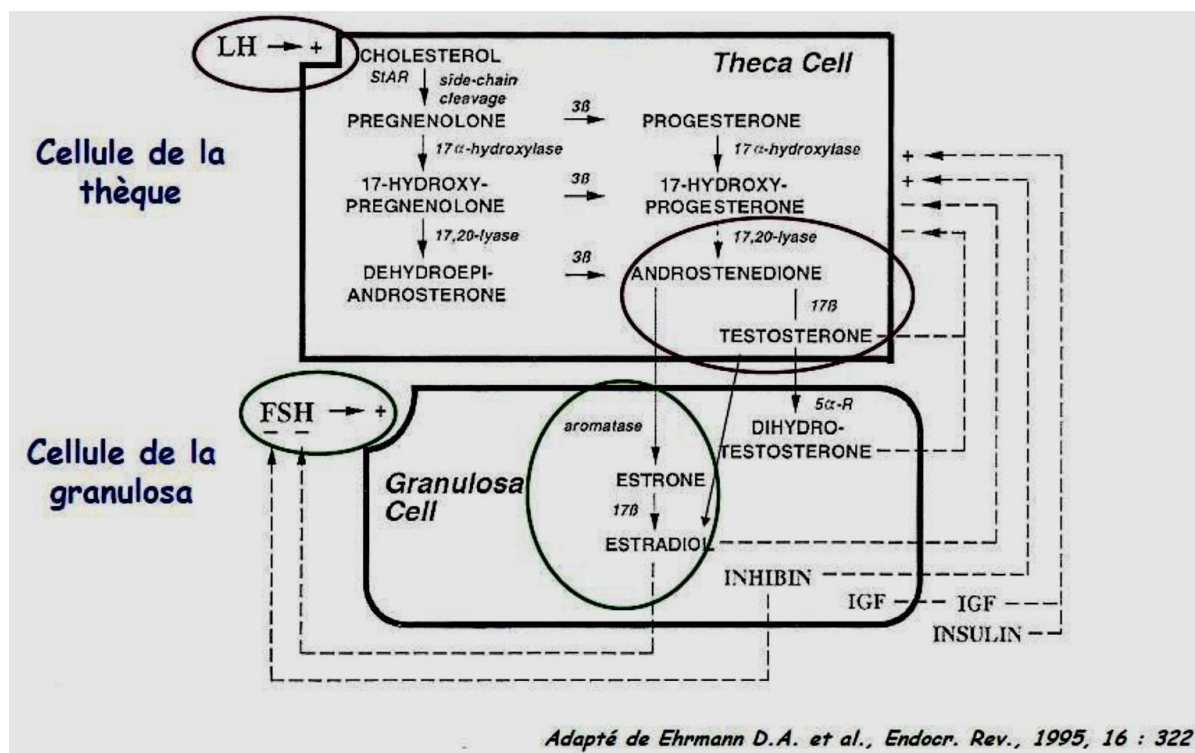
LH → +

CHOLESTEROL
StAR
side-chain cleavage

Theca Cell

PREGNENOLONE
3ß
PROGESTERONE

Cellule de la thèque

17α-hydroxylase
17α-hydroxylase

17-HYDROXY-PREGNENOLONE
3ß
17-HYDROXY-PROGESTERONE

17,20-lyase
17,20-lyase

DEHYDROEPI-ANDROSTERONE
3ß
ANDROSTENEDIONE

17ß

TESTOSTERONE

+
+

FSH → +
– –

5α-R

Cellule de la granulosa

aromatase

DIHYDRO-TESTOSTERONE

Granulosa Cell

ESTRONE
17ß
ESTRADIOL

INHIBIN

IGF
IGF
INSULIN

Adapté de Ehrmann D.A. et al., Endocr. Rev., 1995, 16 : 322